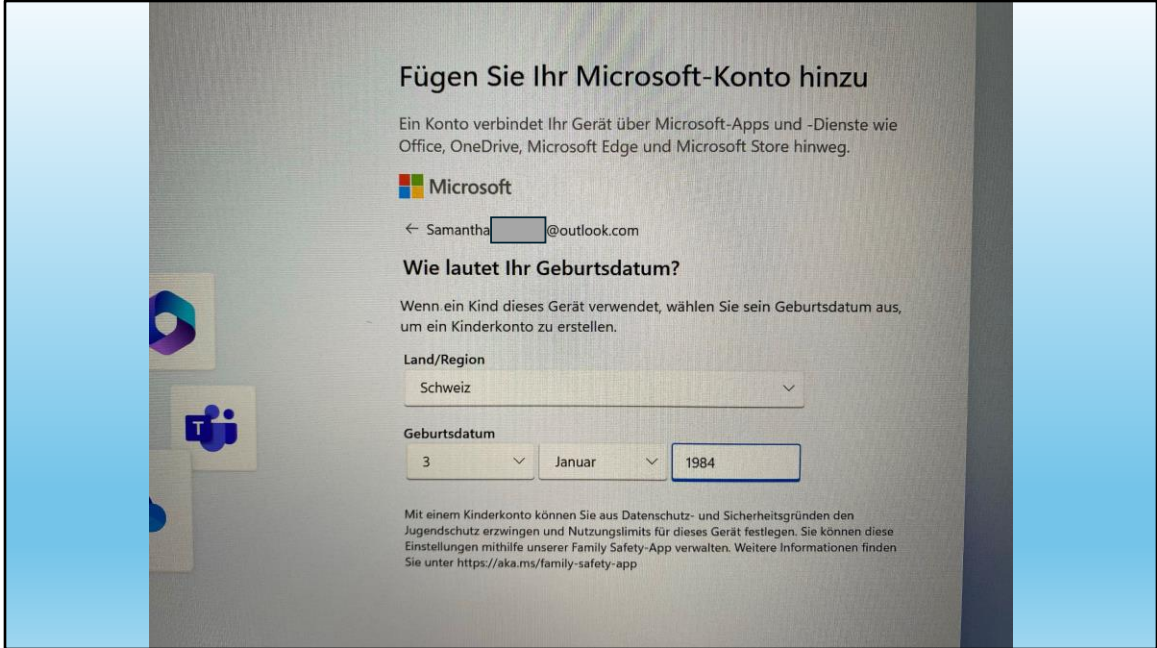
Fügen Sie Ihr Microsoft-Konto hinzu

Ein Konto verbindet Ihr Gerät über Microsoft-Apps und -Dienste wie Office, OneDrive, Microsoft Edge und Microsoft Store hinweg.

Microsoft

← Samantha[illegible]@outlook.com

Wie lautet Ihr Geburtsdatum?

Wenn ein Kind dieses Gerät verwendet, wählen Sie sein Geburtsdatum aus, um ein Kinderkonto zu erstellen.

Land/Region

Schweiz

Geburtsdatum

3

Januar

1984

Mit einem Kinderkonto können Sie aus Datenschutz- und Sicherheitsgründen den Jugendschutz erzwingen und Nutzungslimits für dieses Gerät festlegen. Sie können diese Einstellungen mithilfe unserer Family Safety-App verwalten. Weitere Informationen finden Sie unter https://aka.ms/family-safety-app